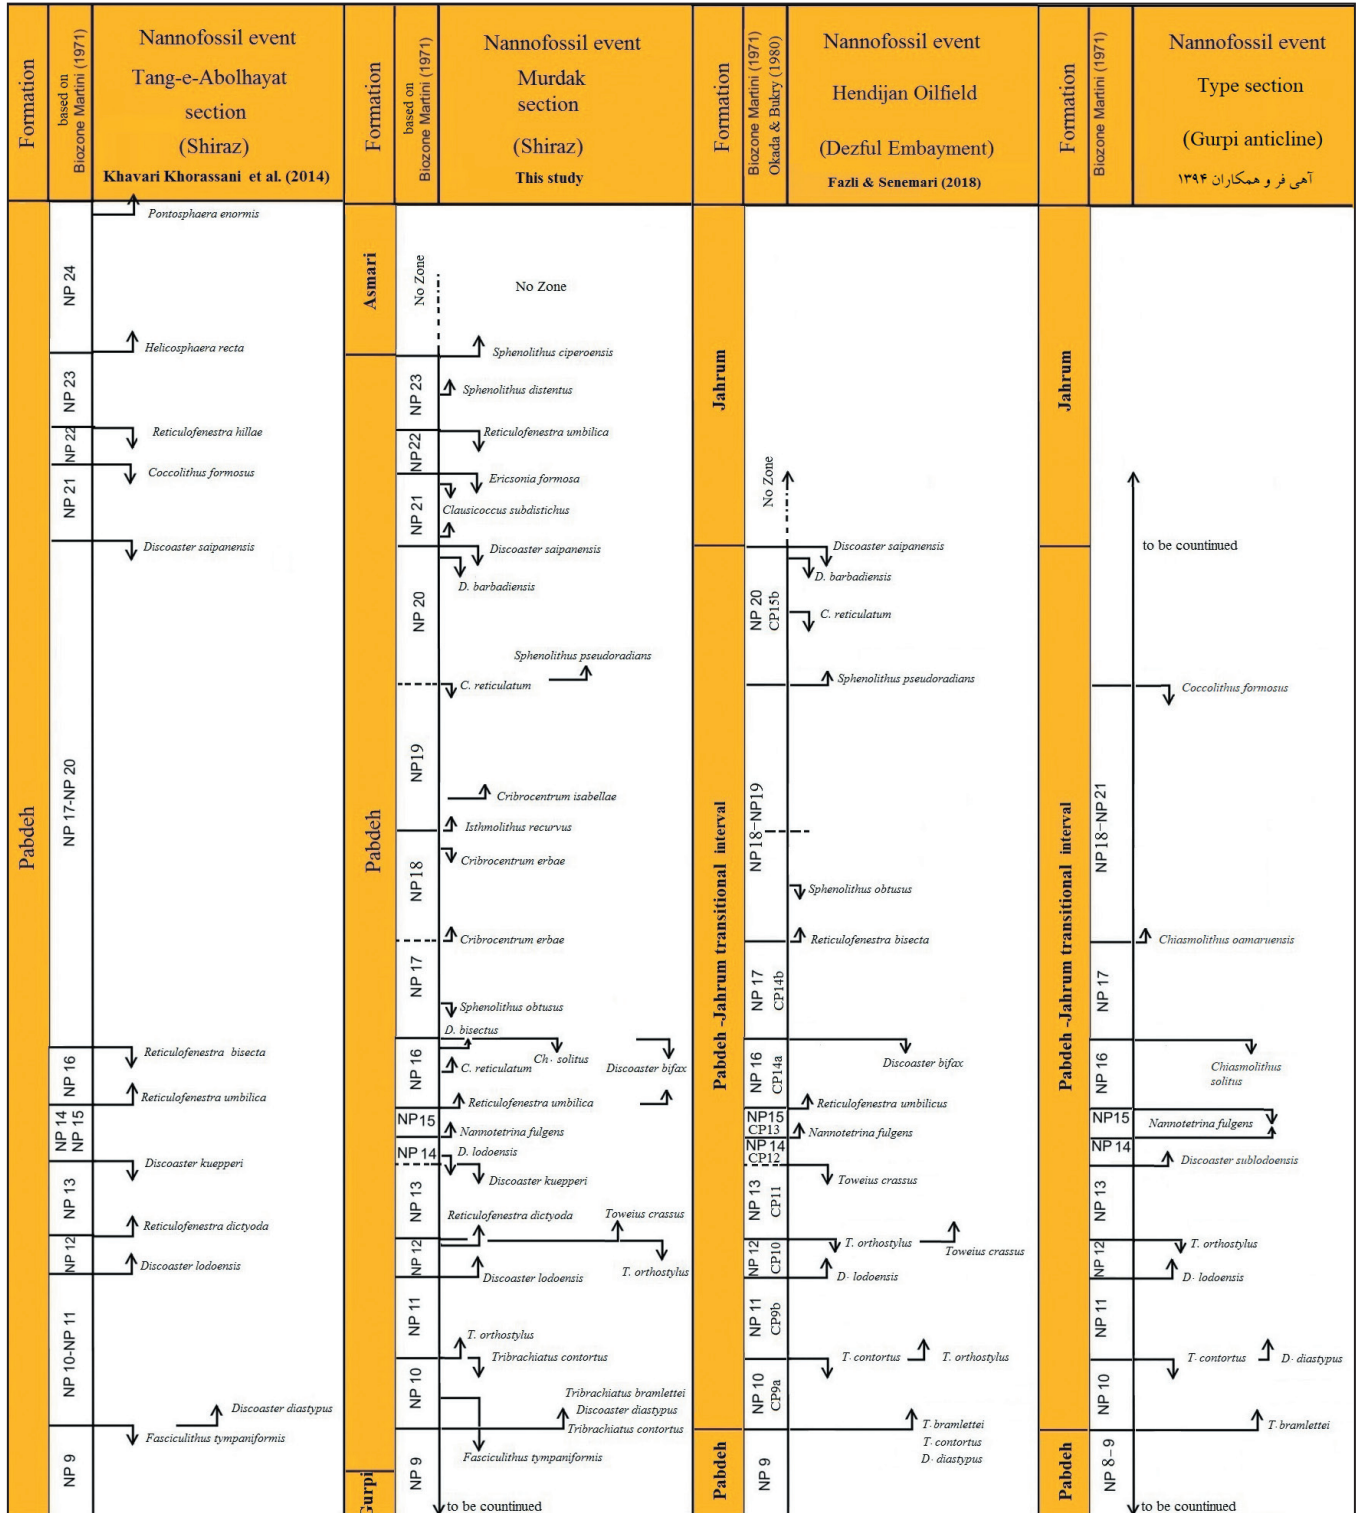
Formation | Biozone based on Martini (1971) | Nannofossil event Tang-e-Abolhayat section (Shiraz) Khavari Khorassani et al. (2014)

Pabdeh

NP 24
Pontosphaera enormis
Helicosphaera recta
NP 23
NP 22
Reticulofenestra hillae
NP 21
Coccolithus formosus
Discoaster saipanensis
NP 17-NP 20
NP 16
Reticulofenestra bisecta
Reticulofenestra umbilica
NP 14 NP 15
Discoaster kuepperi
NP 13
Reticulofenestra dictyoda
NP 12
Discoaster lodoensis
NP 10-NP 11
Discoaster diastypus
Fasciculithus tympaniformis
NP 9

Formation | Biozone based on Martini (1971) | Nannofossil event Murdak section (Shiraz) This study

Asmari
Pabdeh
Gurpi

No Zone
No Zone
Sphenolithus ciperoensis
NP 23
Sphenolithus distentus
NP22
Reticulofenestra umbilica
NP 21
Ericsonia formosa
Clausicoccus subdistichus
Discoaster saipanensis
NP 20
D. barbadiensis
Sphenolithus pseudoradians
C. reticulatum
NP19
Cribrocentrum isabellae
Isthmolithus recurvus
NP18
Cribrocentrum erbae
Cribrocentrum erbae
NP 17
Sphenolithus obtusus
D. bisectus
NP 16
C. reticulatum
Ch. solitus
Discoaster bifax
Reticulofenestra umbilica
NP15
Nannotetrina fulgens
NP 14
D. lodoensis
Discoaster kuepperi
NP 13
Reticulofenestra dictyoda
Toweius crassus
NP 12
Discoaster lodoensis
T. orthostylus
NP 11
T. orthostylus
Tribrachiatus contortus
NP 10
Tribrachiatus bramlettei
Discoaster diastypus
Tribrachiatus contortus
Fasciculithus tympaniformis
NP 9
to be countinued

Formation | Biozone Martini (1971) Okada & Bukry (1980) | Nannofossil event Hendijan Oilfield (Dezful Embayment) Fazli & Senemari (2018)

Jahrum
Pabdeh -Jahrum transitional interval
Pabdeh

No Zone
Discoaster saipanensis
D. barbadiensis
NP 20 CP15b
C. reticulatum
Sphenolithus pseudoradians
NP 18-NP19
Sphenolithus obtusus
Reticulofenestra bisecta
NP 17 CP14b
NP 16 CP14a
Discoaster bifax
NP15 CP13
Reticulofenestra umbilicus
Nannotetrina fulgens
NP 14 CP12
Toweius crassus
NP 13 CP11
NP 12 CP10
T. orthostylus
Toweius crassus
D. lodoensis
NP 11 CP9b
T. contortus
T. orthostylus
NP 10 CP9a
T. bramlettei
T. contortus
D. diastypus
NP 9

Formation | Biozone Martini (1971) | Nannofossil event Type section (Gurpi anticline) آهی فر و همکاران ۱۳۹۴

Jahrum
Pabdeh -Jahrum transitional interval
Pabdeh

to be countinued
Coccolithus formosus
NP 18-NP 21
Chiasmolithus oamaruensis
NP 17
NP 16
Chiasmolithus solitus
NP15
Nannotetrina fulgens
NP 14
Discoaster sublodoensis
NP 13
NP 12
T. orthostylus
D. lodoensis
NP 11
T. contortus
D. diastypus
NP 10
T. bramlettei
NP 8-9
to be countinued